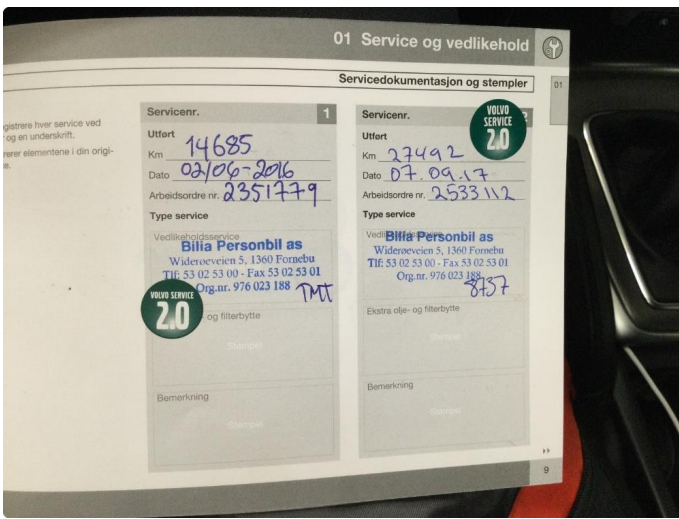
01 Service og vedlikehold

Servicedokumentasjon og stempler

01

gistrere hver service ved og en underskrift.

rerer elementene i din origi-

Servicenr. 1

Utført

Km 14685

Dato 02/06-2016

Arbeidsordre nr. 2351779

Type service

Vedlikeholdsservice

Bilia Personbil as
Wideroeveien 5, 1360 Fornebu
Tlf: 53 02 53 00 - Fax 53 02 53 01
Org.nr. 976 023 188

TMT

VOLVO SERVICE 2.0

og filterbytte

Stempel

Bemerkning

Stempel

Servicenr.

VOLVO SERVICE 2.0

Utført

Km 27492

Dato 07.09.17

Arbeidsordre nr. 2533112

Type service

Vedlikeholdsservice

Bilia Personbil as
Wideroeveien 5, 1360 Fornebu
Tlf: 53 02 53 00 - Fax 53 02 53 01
Org.nr. 976 023 188

8737

Ekstra olje- og filterbytte

Stempel

Bemerkning

Stempel

9